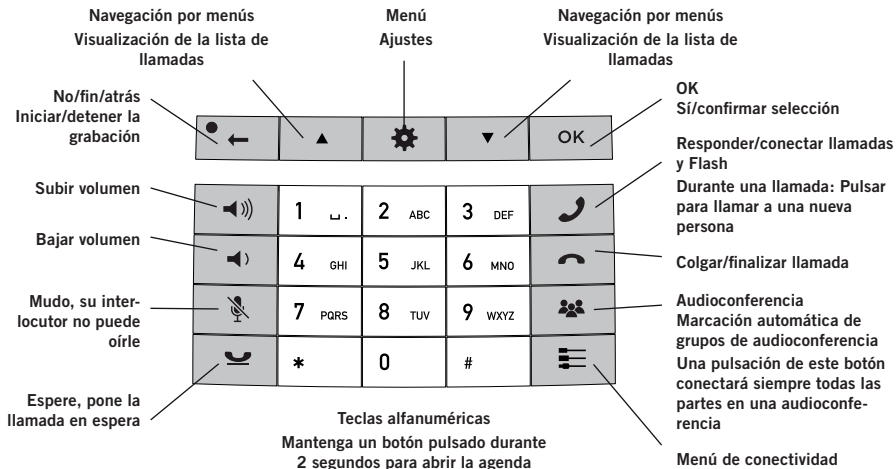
Navegación por menús
Visualización de la lista de llamadas

Menú
Ajustes

Navegación por menús
Visualización de la lista de llamadas

No/fin/atrás
Iniciar/detener la grabación

OK
Sí/confirmar selección

OK

Responder/conectar llamadas y Flash
Durante una llamada: Pulsar para llamar a una nueva persona

Subir volumen

1 ␣.
2 ABC
3 DEF
4 GHI
5 JKL
6 MNO
7 PQRS
8 TUV
9 WXYZ
*
0
#

Bajar volumen

Colgar/finalizar llamada

Mudo, su interlocutor no puede oírle

Audioconferencia
Marcación automática de grupos de audioconferencia
Una pulsación de este botón conectará siempre todas las partes en una audioconferencia

Espere, pone la llamada en espera

Teclas alfanuméricas
Mantenga un botón pulsado durante 2 segundos para abrir la agenda

Menú de conectividad